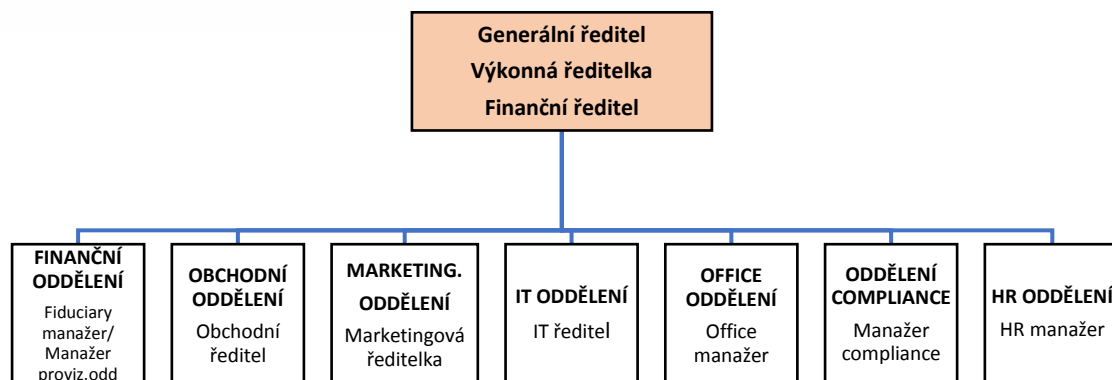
Generální ředitel
Výkonná ředitelka
Finanční ředitel

FINANČNÍ ODDĚLENÍ
Fiduciary manažer/ Manažer proviz.odd

OBCHODNÍ ODDĚLENÍ
Obchodní ředitel

MARKETING. ODDĚLENÍ
Marketingová ředitelka

IT ODDĚLENÍ
IT ředitel

OFFICE ODDĚLENÍ
Office manažer

ODDĚLENÍ COMPLIANCE
Manažer compliance

HR ODDĚLENÍ
HR manažer